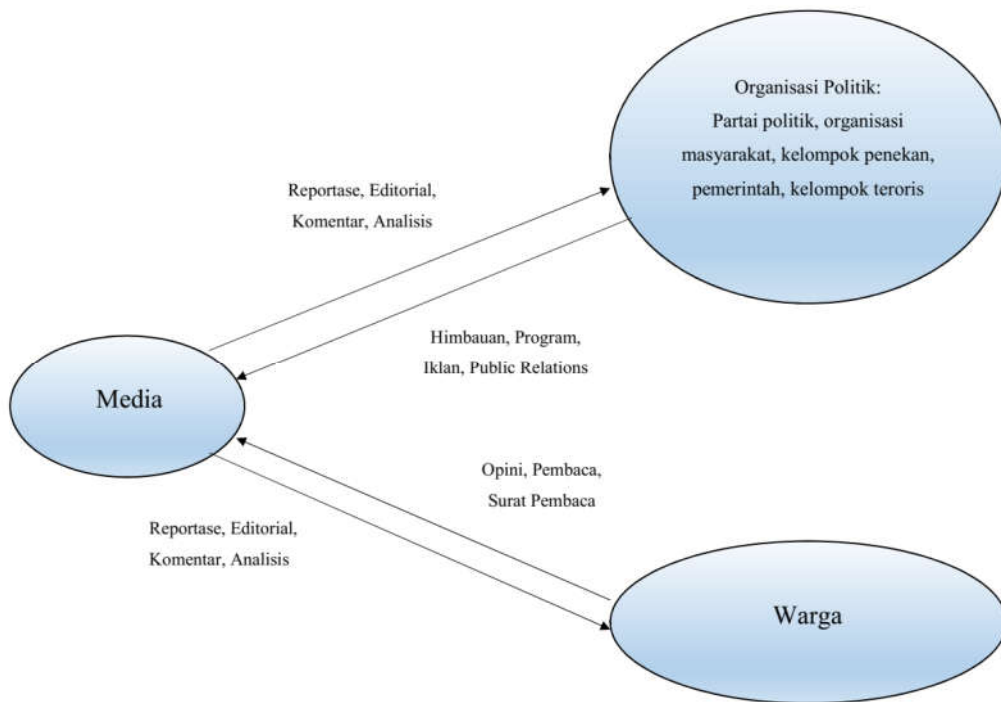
Organisasi Politik:
Partai politik, organisasi masyarakat, kelompok penekan, pemerintah, kelompok teroris

Reportase, Editorial, Komentar, Analisis

Himbauan, Program, Iklan, Public Relations

Media

Opini, Pembaca, Surat Pembaca

Reportase, Editorial, Komentar, Analisis

Warga